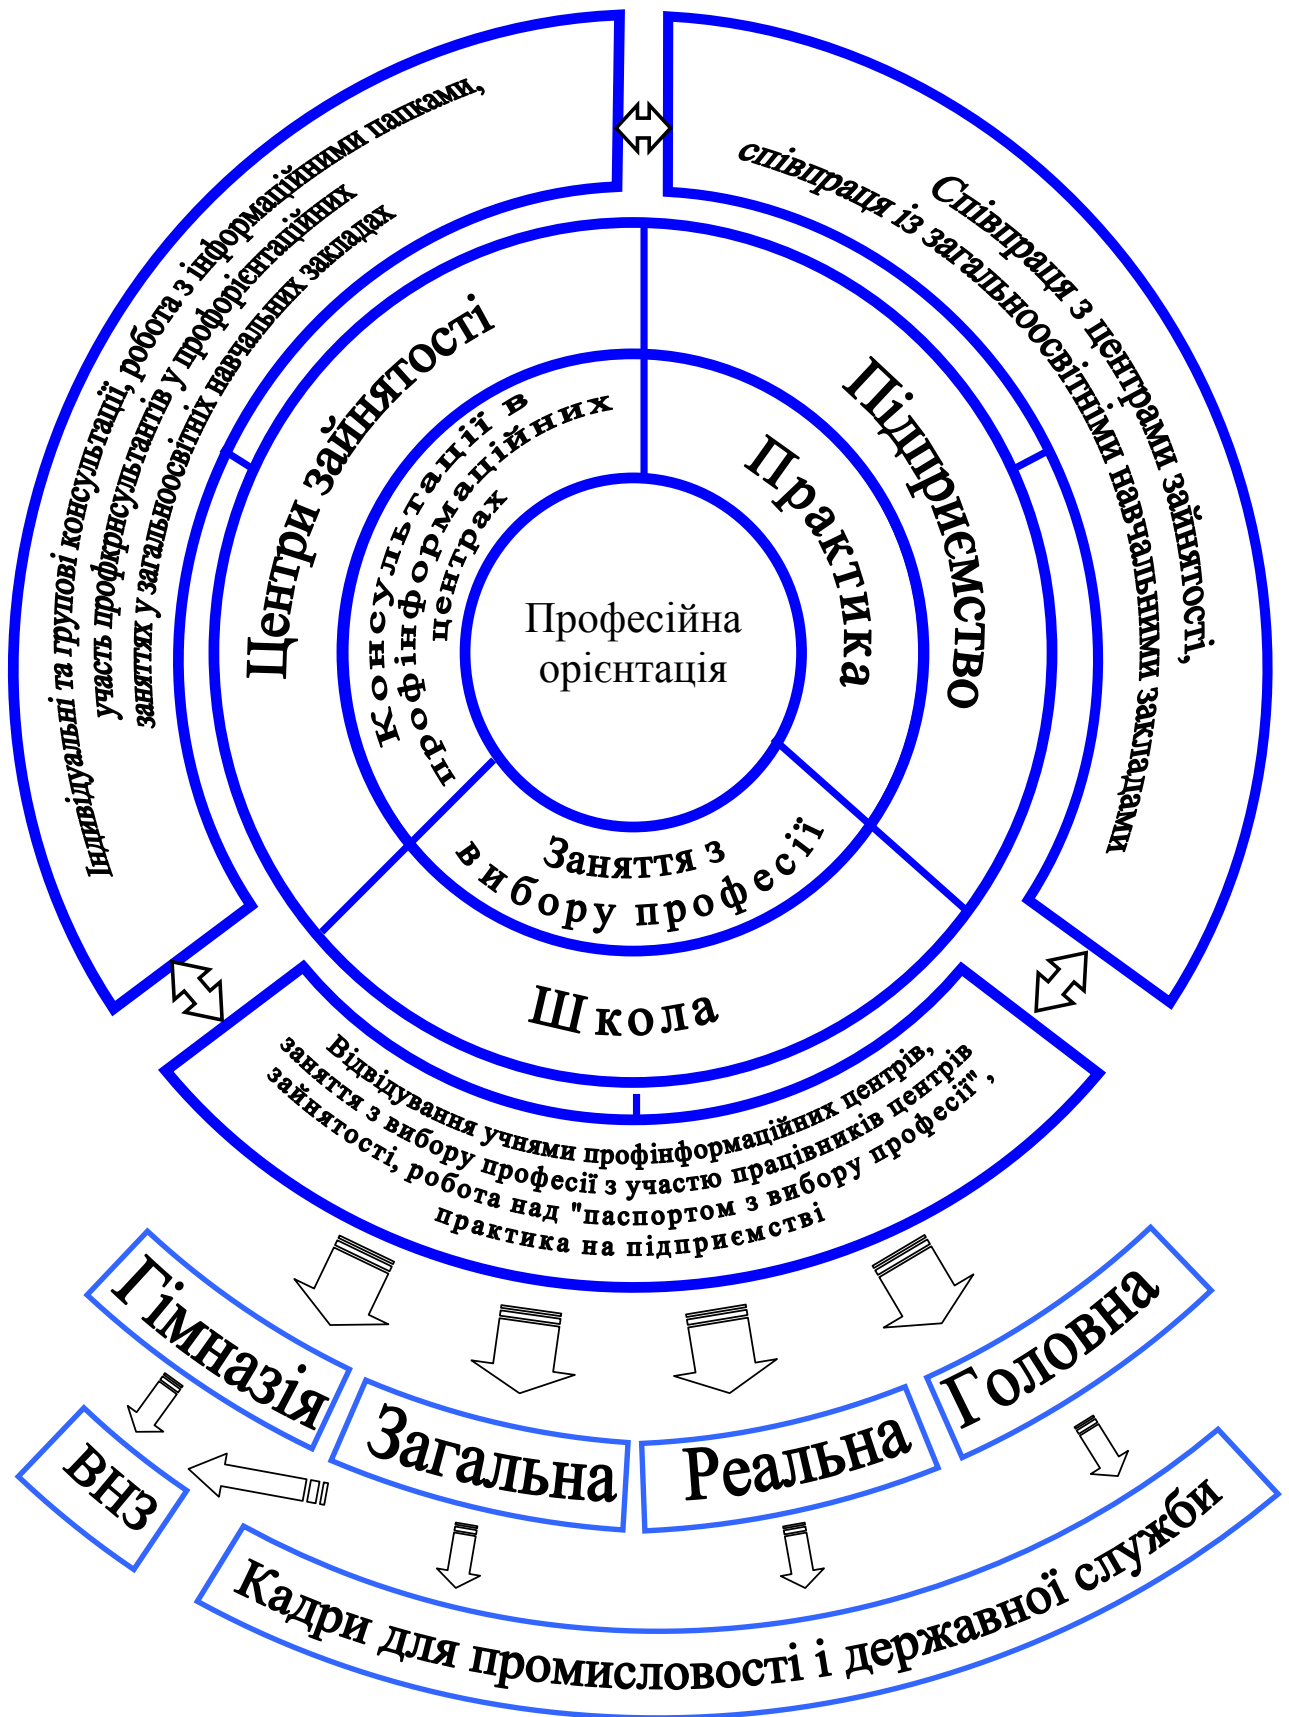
Індивідуальні та групові консультації, робота з інформаційними папками, участь профкрнсультантів у профорієнтаційних заняттях у загальноосвітніх навчальних закладах

Співпраця з центрами зайнятості, співпраця із загальноосвітніми навчальними закладами

Центри зайнятості

Підприємство

Консультації в профінформаційних центрах

Практика

Професійна орієнтація

Заняття з вибору професії

Школа

Відвідування учнями профінформаційних центрів, заняття з вибору професії з участю працівників центрів зайнятості, робота над "паспортом з вибору професії", практика на підприємстві

Гімназія

Загальна

Реальна

Головна

ВНЗ

Кадри для промисловості і державної служби